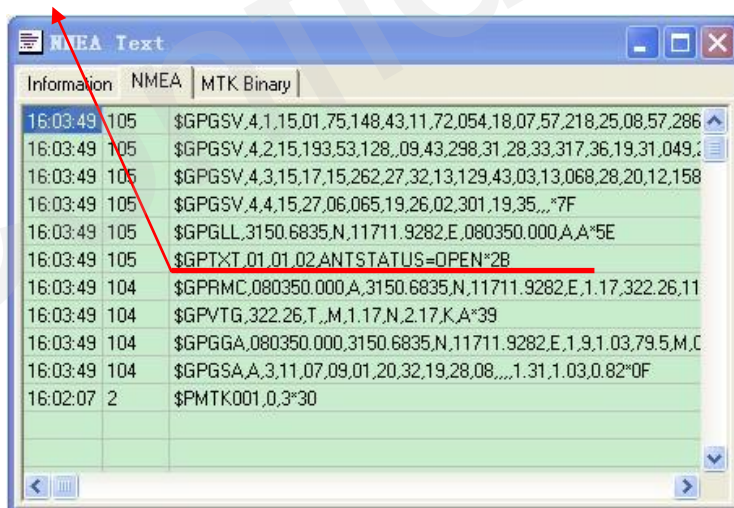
NMEA Text

Information | NMEA | MTK Binary

| | | |
|---|---|---|
| 16:03:49 | 105 | $GPGSV,4,1,15,01,75,148,43,11,72,054,18,07,57,218,25,08,57,286 |
| 16:03:49 | 105 | $GPGSV,4,2,15,193,53,128,,09,43,298,31,28,33,317,36,19,31,049,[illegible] |
| 16:03:49 | 105 | $GPGSV,4,3,15,17,15,262,27,32,13,129,43,03,13,068,28,20,12,158 |
| 16:03:49 | 105 | $GPGSV,4,4,15,27,06,065,19,26,02,301,19,35,,,,*7F |
| 16:03:49 | 105 | $GPGLL,3150.6835,N,11711.9282,E,080350.000,A,A*5E |
| 16:03:49 | 105 | $GPTXT,01,01,02,ANTSTATUS=OPEN*2B |
| 16:03:49 | 104 | $GPRMC,080350.000,A,3150.6835,N,11711.9282,E,1.17,322.26,11 |
| 16:03:49 | 104 | $GPVTG,322.26,T,,M,1.17,N,2.17,K,A*39 |
| 16:03:49 | 104 | $GPGGA,080350.000,3150.6835,N,11711.9282,E,1,9,1.03,79.5,M,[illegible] |
| 16:03:49 | 104 | $GPGSA,A,3,11,07,09,01,20,32,19,28,08,,,,1.31,1.03,0.82*0F |
| 16:02:07 | 2 | $PMTK001,0,3*30 |